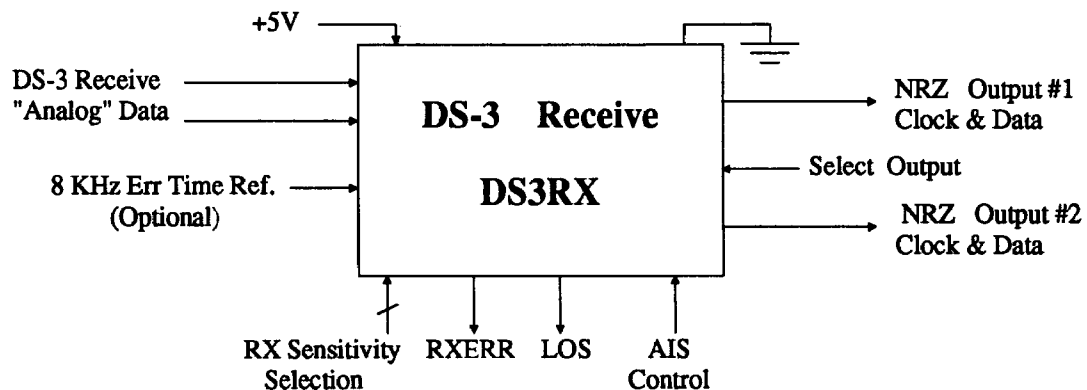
+5V

DS-3 Receive
"Analog" Data

8 KHz Err Time Ref.
(Optional)

DS-3 Receive

DS3RX

NRZ Output #1
Clock & Data

Select Output

NRZ Output #2
Clock & Data

RX Sensitivity Selection

RXERR

LOS

AIS Control